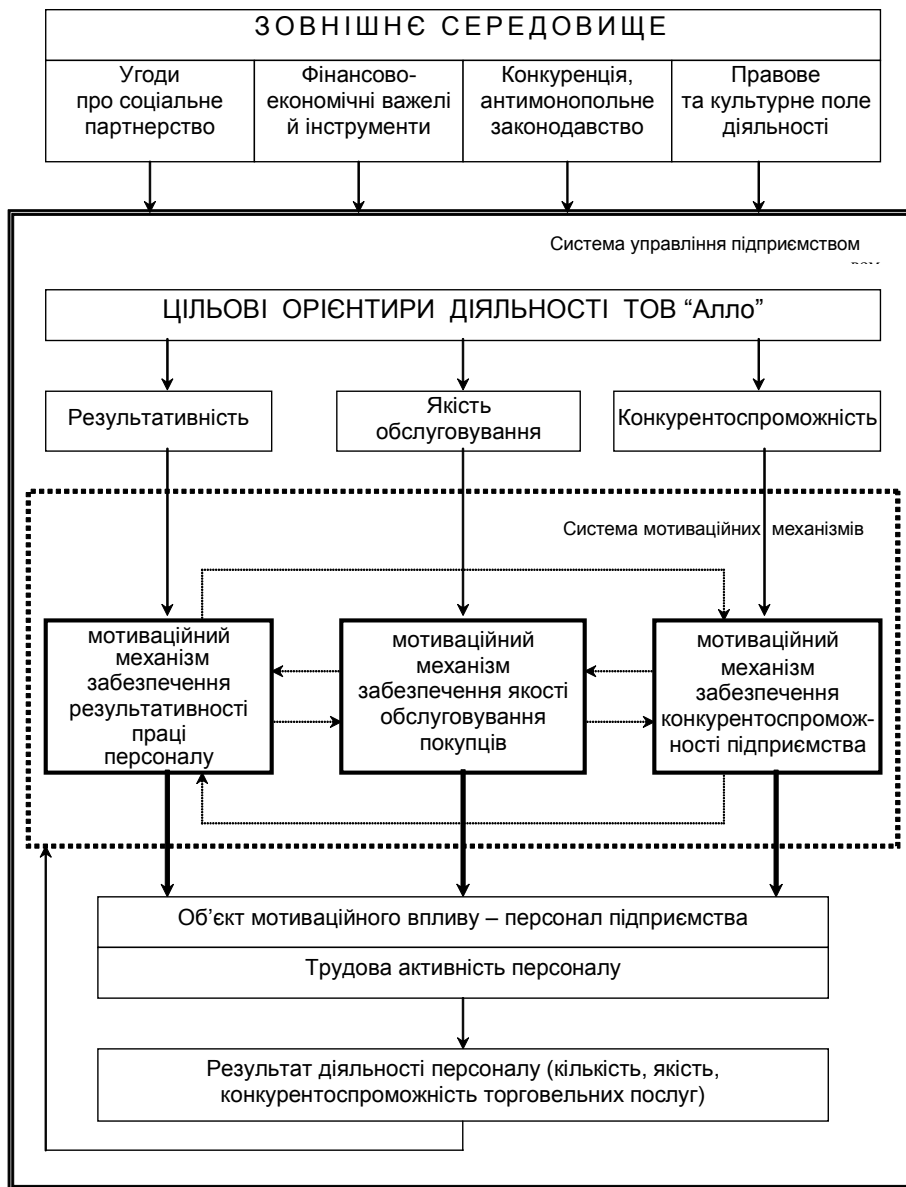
ЗОВНІШНЄ СЕРЕДОВИЩЕ

Угоди про соціальне партнерство

Фінансово-економічні важелі й інструменти

Конкуренція, антимонопольне законодавство

Правове та культурне поле діяльності

Система управління підприємством

ЦІЛЬОВІ ОРІЄНТИРИ ДІЯЛЬНОСТІ ТОВ "Алло"

Результативність

Якість обслуговування

Конкурентоспроможність

Система мотиваційних механізмів

мотиваційний механізм забезпечення результативності праці персоналу

мотиваційний механізм забезпечення якості обслуговування покупців

мотиваційний механізм забезпечення конкурентоспроможності підприємства

Об'єкт мотиваційного впливу – персонал підприємства

Трудова активність персоналу

Результат діяльності персоналу (кількість, якість, конкурентоспроможність торговельних послуг)